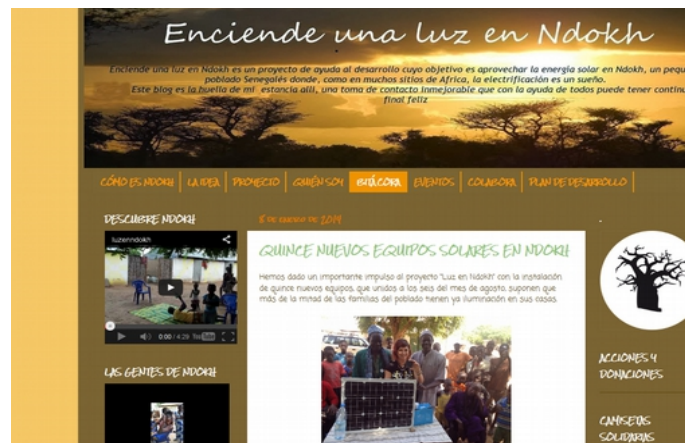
Enciende una luz en Ndokh

Enciende una luz en Ndokh es un proyecto de ayuda al desarrollo cuyo objetivo es aprovechar la energía solar en Ndokh, un pequ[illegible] poblado Senegalés donde, como en muchos sitios de África, la electrificación es un sueño.
Este blog es la huella de mi estancia allí, una toma de contacto inmejorable que con la ayuda de todos puede tener contin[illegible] final feliz

CÓMO ES NDOKH | LA IDEA | PROYECTO | QUIÉN SOY | BITÁCORA | EVENTOS | COLABORA | PLAN DE DESARROLLO

DESCUBRE NDOKH

luzenndokh

0:00 / 4:29 YouTube

LAS GENTES DE NDOKH

8 de enero de 2019

QUINCE NUEVOS EQUIPOS SOLARES EN NDOKH

Hemos dado un importante impulso al proyecto "Luz en Ndokh" con la instalación de quince nuevos equipos, que unidos a los seis del mes de agosto, suponen que más de la mitad de las familias del poblado tienen ya iluminación en sus casas.

ACCIONES Y DONACIONES

CAMISETAS SOLIDARIAS